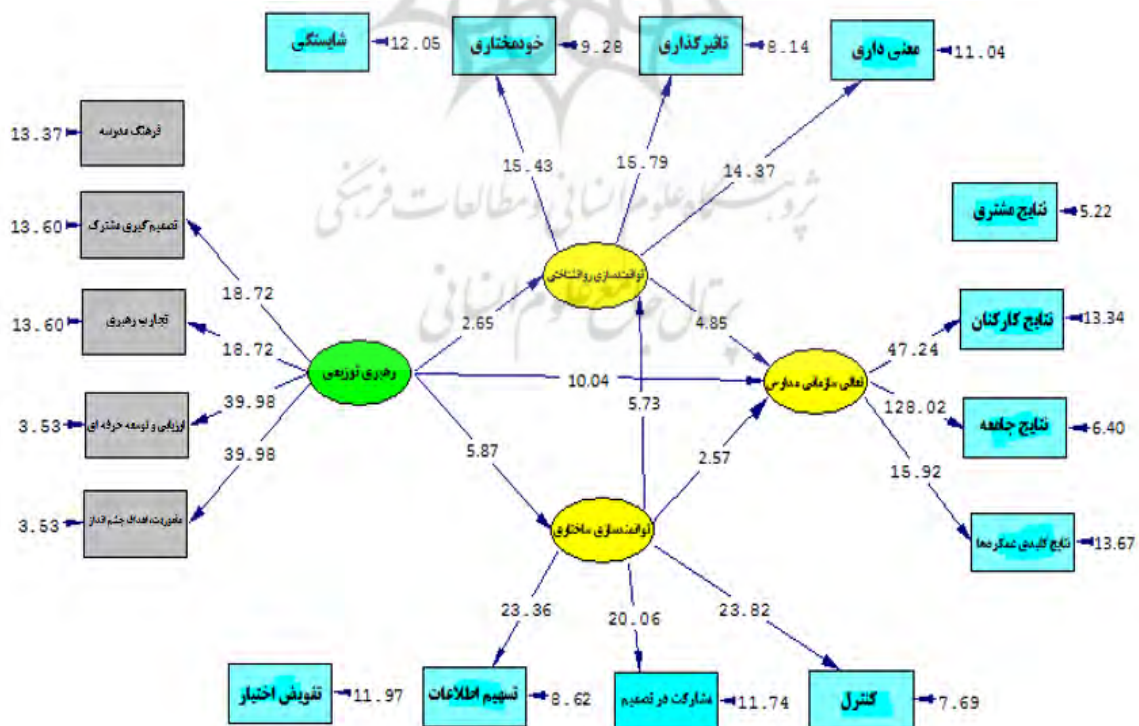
شایستگی 12.05
خودمختاری 9.28
تاثیرگذاری 8.14
معنی داری 11.04
فرهنگ مدرسه 13.37
تصمیم گیری مشترک 13.60
تجارب رهبری 13.60
ارزیابی و توسعه حرفه ای 3.53
ماموریت، اهداف چشم انداز 3.53
15.43
15.79
14.37
نتایج مشتری 5.22
توانمندسازی روانشناختی
18.72
18.72
39.98
39.98
2.65
4.85
رهبری توزیعی
10.04
تعالی سازمانی مدارس
5.73
47.24
128.02
15.92
نتایج کارکنان 13.34
نتایج جامعه 6.40
نتایج کلیدی عملکردها 13.67
5.87
2.57
توانمندسازی ساختاری
23.36
20.06
23.82
تفویض اختیار 11.97
تسهیم اطلاعات 8.62
مشارکت در تصمیم 11.74
کنترل 7.69